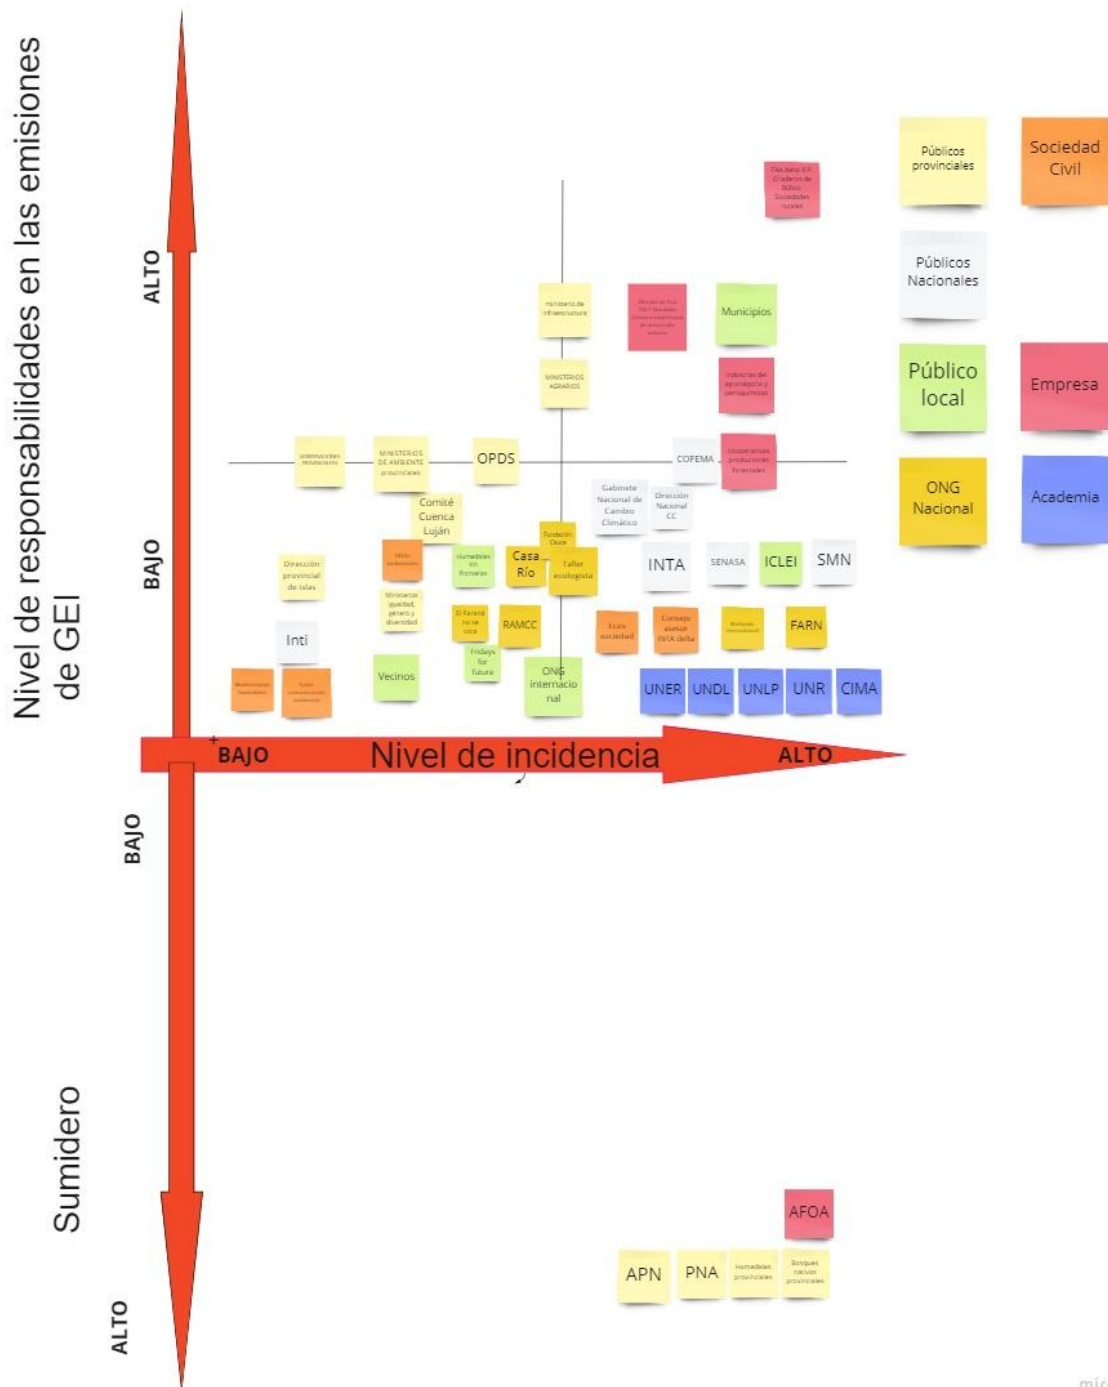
Nivel de responsabilidades en las emisiones de GEI

ALTO

BAJO

Públicos provinciales

Sociedad Civil

Públicos Nacionales

Público local

Empresa

ONG Nacional

Academia

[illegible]

Ministerio de infraestructura

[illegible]

Municipios

MINISTERIOS AGRARIOS

Industrias del agronegocio y agropecuarias

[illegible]

MINISTERIOS DE AMBIENTE provinciales

OPDS

COFEMA

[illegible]

Gabinete Nacional de Cambio Climático

Dirección Nacional CC

Comité Cuenca Luján

Fundación Cauce

Dirección provincial de islas

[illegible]

Humedales sin fronteras

Casa Río

Taller ecologista

INTA

SENASA

ICLEI

SMN

Ministerios igualdad, género y diversidad

El Paraná no se toca

RAMCC

Ecos sociedad

Consejo asesor INTA delta

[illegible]

FARN

Inti

Fridays for future

Vecinos

ONG internacional

UNER

UNDL

UNLP

UNR

CIMA

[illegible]

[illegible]

BAJO

Nivel de incidencia

ALTO

BAJO

Sumidero

AFOA

APN

PNA

Humedales provinciales

Bosques nativos provinciales

ALTO